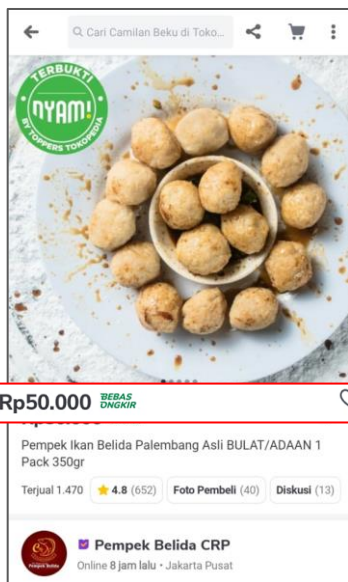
Cari Camilan Beku di Toko...

TERBUKTI
NYAM!
BY TOPPERS TOKOPEDIA

Rp50.000 BEBAS ONGKIR

Pempek Ikan Belida Palembang Asli BULAT/ADAAN 1 Pack 350gr

Terjual 1.470 ★ 4.8 (652) Foto Pembeli (40) Diskusi (13)

Pempek Belida CRP
Online 8 jam lalu • Jakarta Pusat